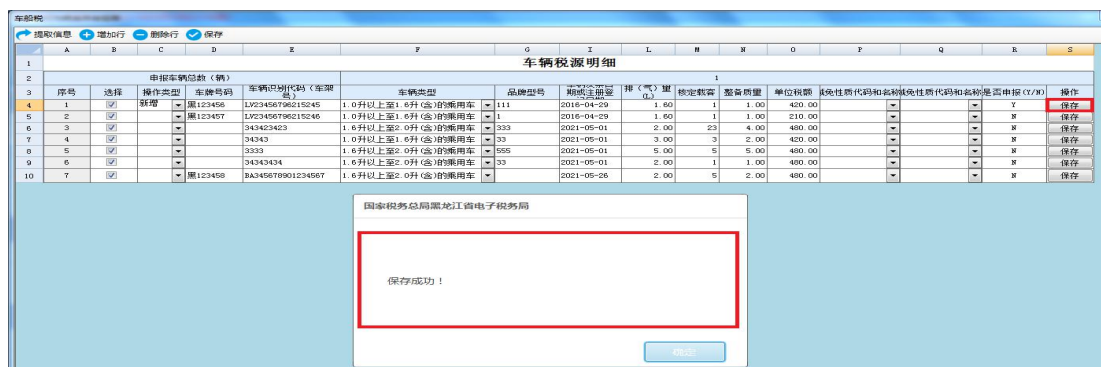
车船税

提取信息 增加行 删除行 保存

| | A | B | C | D | E | F | G | I | L | M | N | O | P | Q | R | S |
|---|---|---|---|---|---|---|---|---|---|---|---|---|---|---|---|---|
| 1 | 车辆税源明细 | | | | | | | | | | | | | | | |
| 2 | 申报车辆总数（辆） | | | | | 1 | | | | | | | | | | |
| 3 | 序号 | 选择 | 操作类型 | 车牌号码 | 车辆识别代码（车架号） | 车辆类型 | 品牌型号 | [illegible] | 排（气）量(L) | 核定载客 | 整备质量 | 单位税额 | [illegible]免性质代码和名称 | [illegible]免性质代码和名称 | 是否申报(Y/N) | 操作 |
| 4 | 1 | ☑ | 新增 | 黑123456 | LV23456796215245 | 1.0升以上至1.6升(含)的乘用车 | 111 | 2016-04-29 | 1.60 | 1 | 1.00 | 420.00 | | | Y | 保存 |
| 5 | 2 | ☑ | | 黑123457 | LV23456796215246 | 1.0升以上至1.6升(含)的乘用车 | 1 | 2016-04-29 | 1.60 | 1 | 1.00 | 210.00 | | | N | 保存 |
| 6 | 3 | ☑ | | | 343423423 | 1.6升以上至2.0升(含)的乘用车 | 333 | 2021-05-01 | 2.00 | 23 | 4.00 | 480.00 | | | N | 保存 |
| 7 | 4 | ☑ | | | 34343 | 1.0升以上至1.6升(含)的乘用车 | 33 | 2021-05-01 | 3.00 | 3 | 2.00 | 420.00 | | | N | 保存 |
| 8 | 5 | ☑ | | | 3333 | 1.6升以上至2.0升(含)的乘用车 | 555 | 2021-05-01 | 5.00 | 5 | 5.00 | 480.00 | | | N | 保存 |
| 9 | 6 | ☑ | | | 34343434 | 1.6升以上至2.0升(含)的乘用车 | 33 | 2021-05-01 | 2.00 | 1 | 1.00 | 480.00 | | | N | 保存 |
| 10 | 7 | ☑ | | 黑123458 | BA345678901234567 | 1.6升以上至2.0升(含)的乘用车 | | 2021-05-26 | 2.00 | 5 | 2.00 | 480.00 | | | N | 保存 |

国家税务总局黑龙江省电子税务局

保存成功！

确定